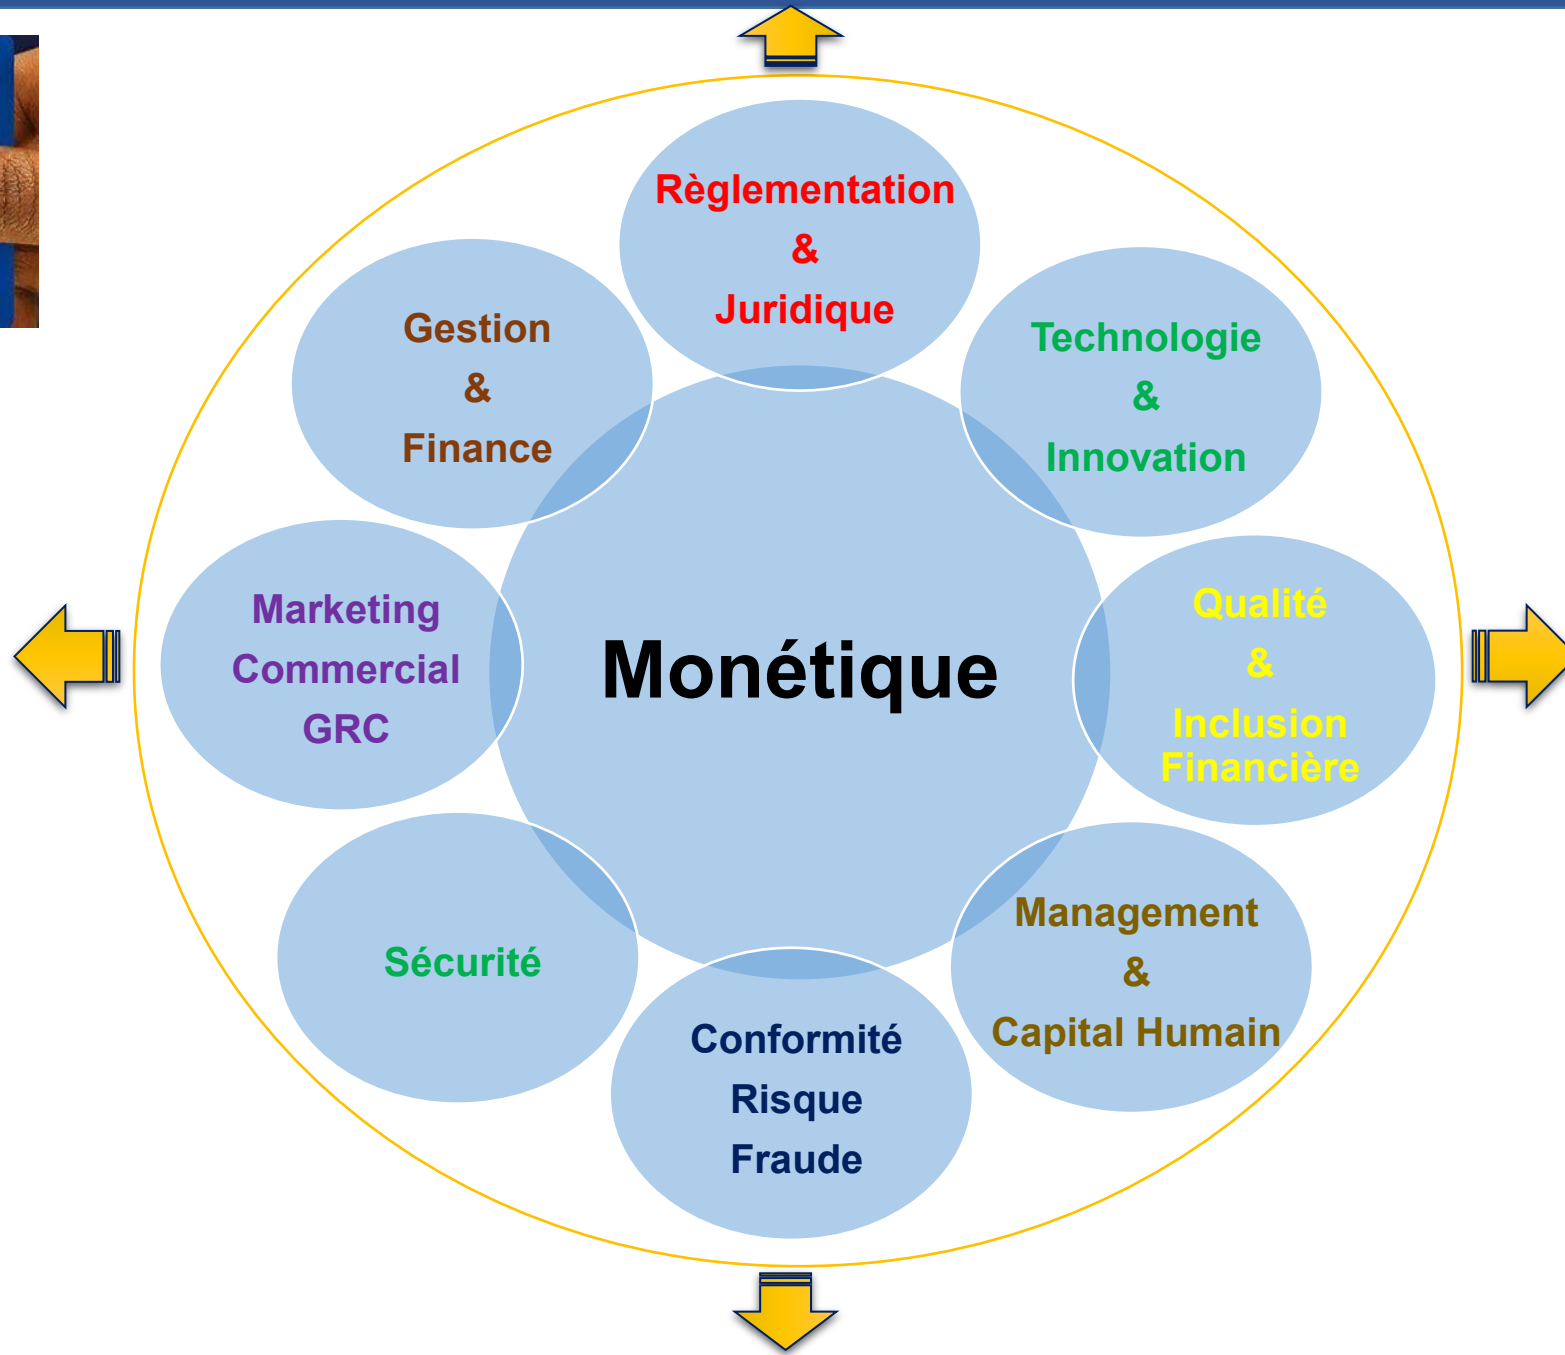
Règlementation
&
Juridique

Gestion
&
Finance

Technologie
&
Innovation

Monétique

Marketing
Commercial
GRC

Qualité
&
Inclusion
Financière

Sécurité

Management
&
Capital Humain

Conformité
Risque
Fraude